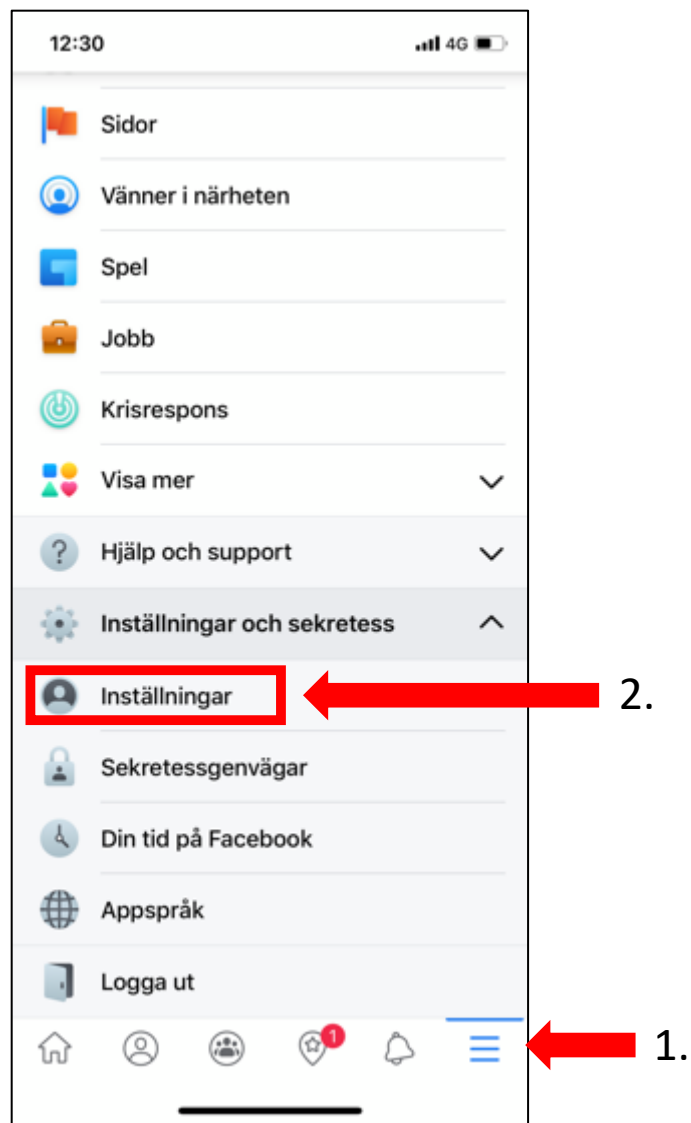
12:30

4G

Sidor

Vänner i närheten

Spel

Jobb

Krisrespons

Visa mer

Hjälp och support

Inställningar och sekretess

Inställningar

2.

Sekretessgenvägar

Din tid på Facebook

Appspråk

Logga ut

1

1.